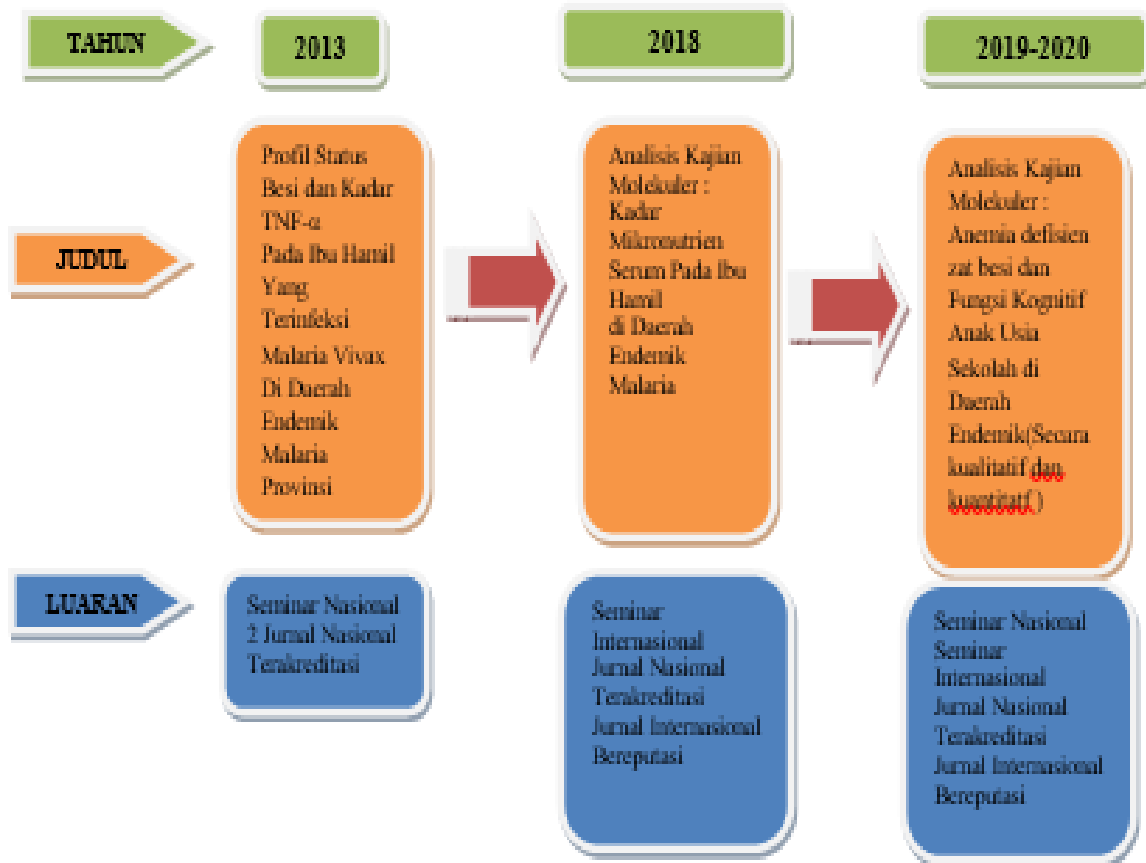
TAHUN

2013

2018

2019-2020

JUDUL

Profil Status Besi dan Kadar TNF-α Pada Ibu Hamil Yang Terinfeksi Malaria Vivax Di Daerah Endemik Malaria Provinsi

Analisis Kajian Molekuler : Kadar Mikronutrien Serum Pada Ibu Hamil di Daerah Endemik Malaria

Analisis Kajian Molekuler : Anemia defisien zat besi dan Fungsi Kognitif Anak Usia Sekolah di Daerah Endemik(Secara kualitatif dan kuantitatf.)

LUARAN

Seminar Nasional
2 Jurnal Nasional Terakreditasi

Seminar Internasional
Jurnal Nasional Terakreditasi
Jurnal Internasional Bereputasi

Seminar Nasional
Seminar Internasional
Jurnal Nasional Terakreditasi
Jurnal Internasional Bereputasi